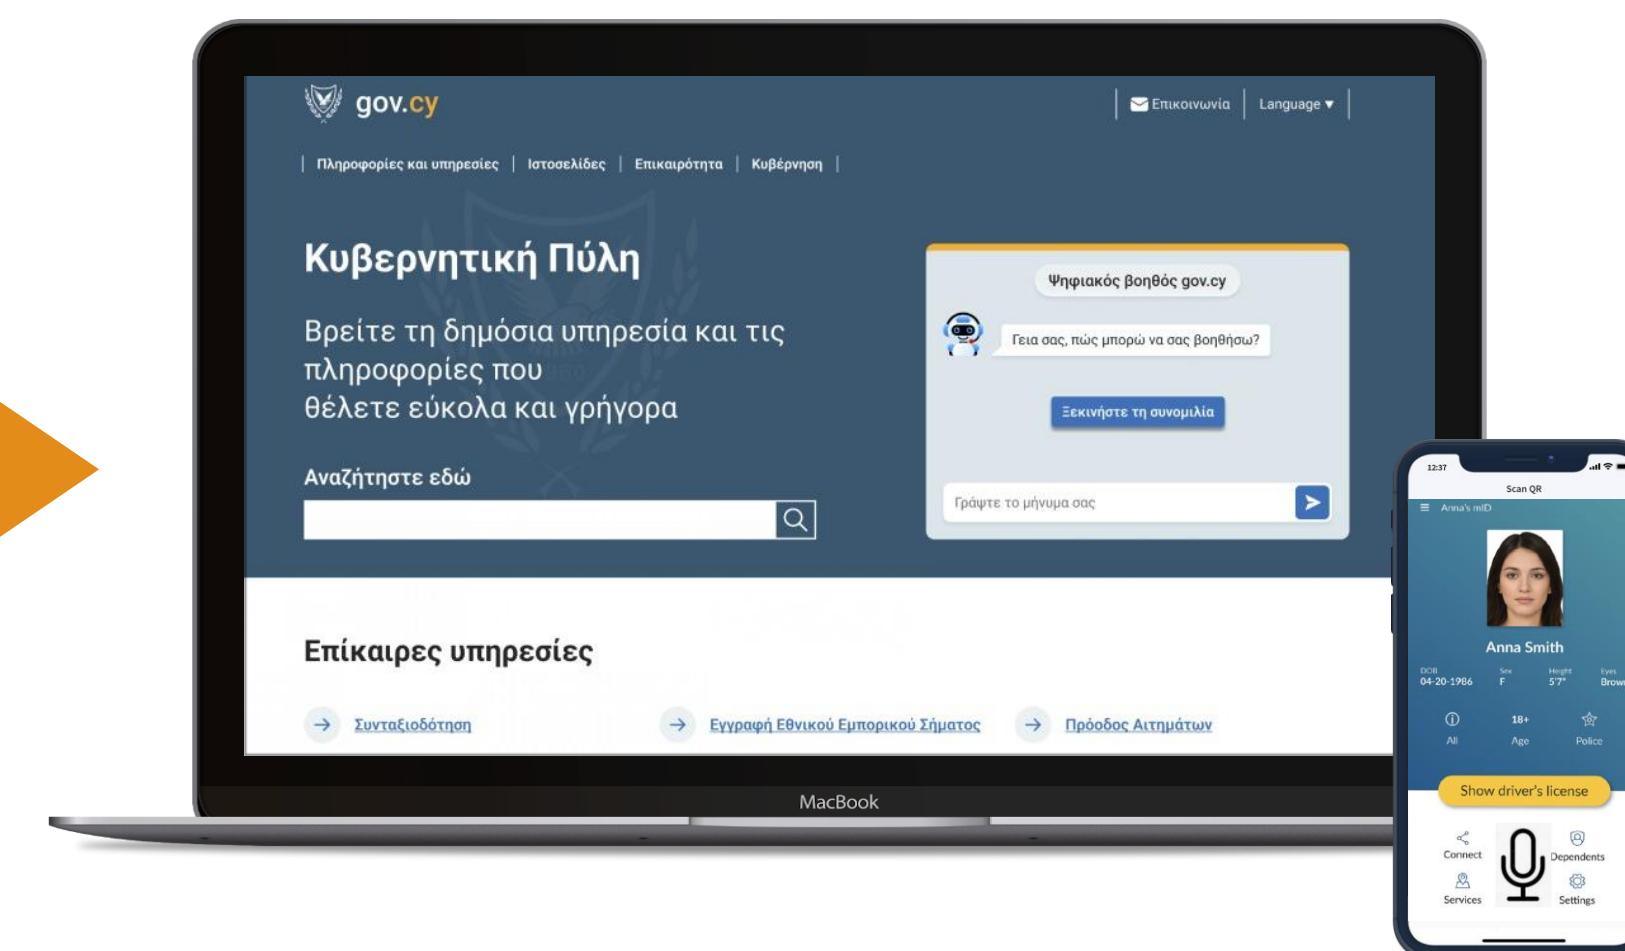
gov.cy

Επικοινωνία | Language ▾

Πληροφορίες και υπηρεσίες | Ιστοσελίδες | Επικαιρότητα | Κυβέρνηση

Κυβερνητική Πύλη

Βρείτε τη δημόσια υπηρεσία και τις πληροφορίες που θέλετε εύκολα και γρήγορα

Αναζήτηστε εδώ

Ψηφιακός βοηθός gov.cy

Γεια σας, πώς μπορώ να σας βοηθήσω?

Ξεκινήστε τη συνομιλία

Γράψτε το μήνυμα σας

Επίκαιρες υπηρεσίες

Συνταξιοδότηση

Εγγραφή Εθνικού Εμπορικού Σήματος

Πρόοδος Αιτημάτων

MacBook

12:37

Scan QR

Anna's mID

Anna Smith

DOB 04-20-1986

Sex F

Height 5'7"

Eyes Brow

All

18+ Age

Police

Show driver's license

Connect

Dependents

Services

Settings